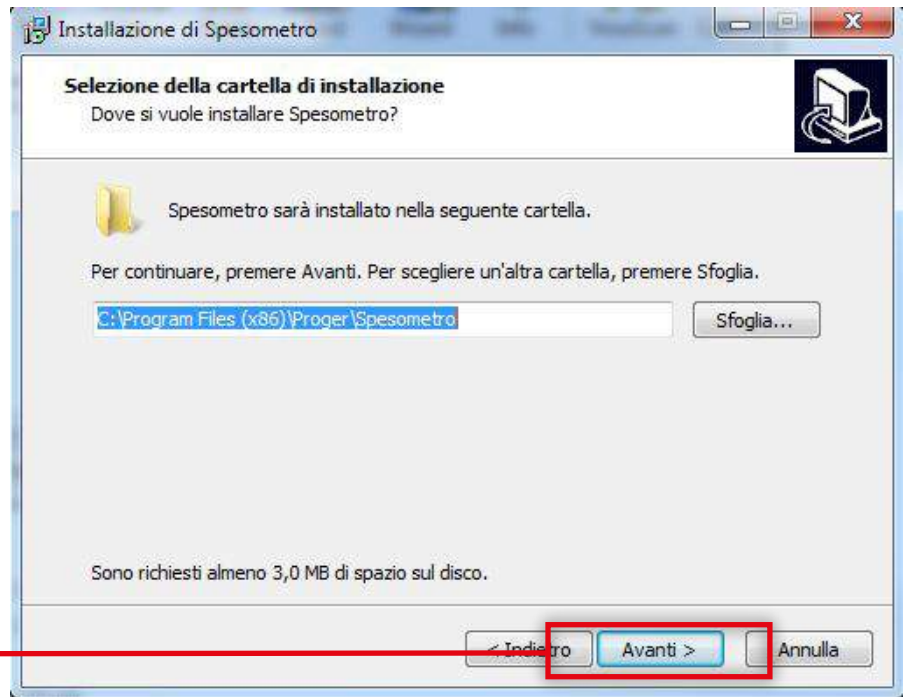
Installazione di Spesometro

Selezione della cartella di installazione
Dove si vuole installare Spesometro?

Spesometro sarà installato nella seguente cartella.

Per continuare, premere Avanti. Per scegliere un'altra cartella, premere Sfoglia.

C:\Program Files (x86)\Proger\Spesometro

Sfoglia...

Sono richiesti almeno 3,0 MB di spazio sul disco.

< Indietro

Avanti >

Annulla